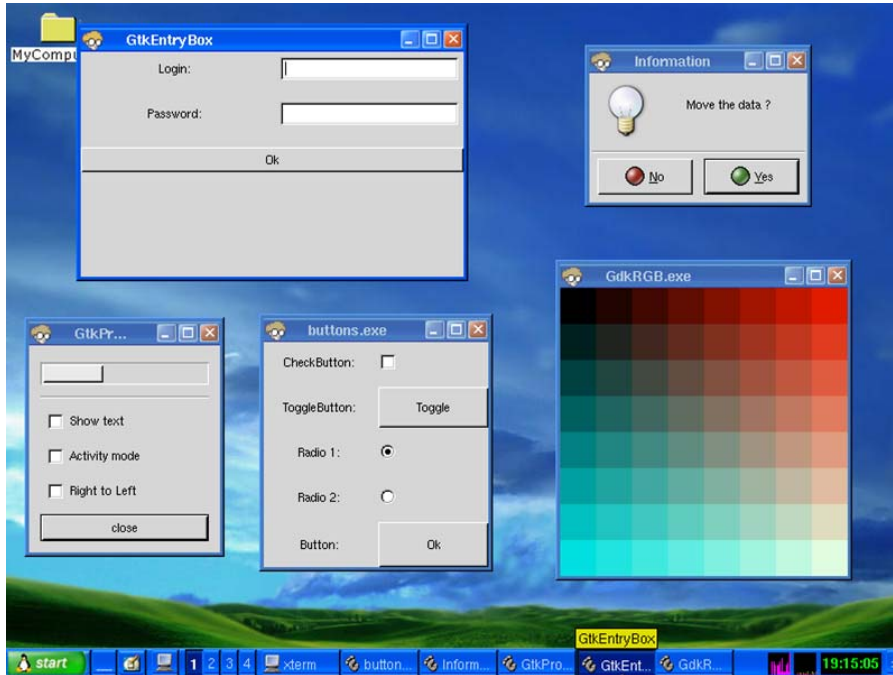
MyCompu

GtkEntryBox
Login:
Password:
Ok

Information
Move the data ?
No
Yes

GdkRGB.exe

GtkPr...
Show text
Activity mode
Right to Left
close

buttons.exe
CheckButton:
ToggleButton:
Toggle
Radio 1:
Radio 2:
Button:
Ok

GtkEntryBox
start
1 2 3 4
xterm
button...
Inform...
GtkPro...
GtkEnt...
GdkR...
19:15:05